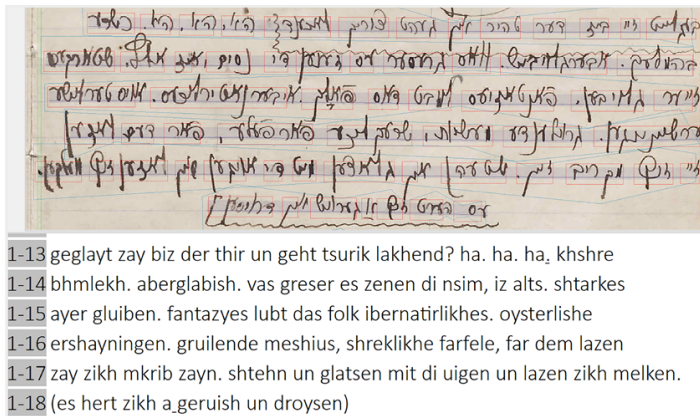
1-13 geglayt zay biz der thir un geht tsurik lakhend? ha. ha. ha. khshre
1-14 bhmlekh. aberglabish. vas greser es zenen di nsim, iz alts. shtarkes
1-15 ayer gluiben. fantazyes lubt das folk ibernatirlikhes. oysterlishe
1-16 ershayningen. gruilende meshius, shreklikhe farfele, far dem lazen
1-17 zay zikh mkrib zayn. shtehn un glatsen mit di uigen un lazen zikh melken.
1-18 (es hert zikh a geruish un droysen)